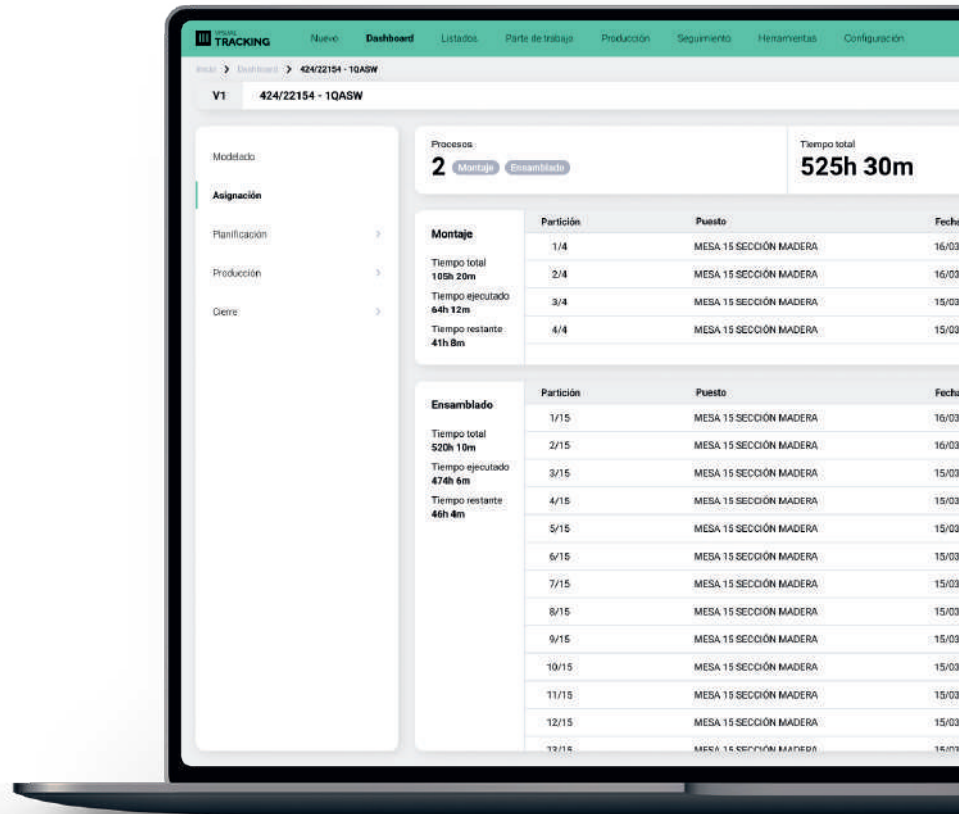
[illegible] TRACKING Nuevo Dashboard Listados Parte de trabajo Producción Seguimiento Herramientas Configuración

Inicio > Dashboard > 424/22154 - 1QASW

V1 424/22154 - 1QASW

Modelado

Asignación

Planificación

Producción

Cierre

Procesos
2 Montaje Ensamblado

Tiempo total
525h 30m

Montaje
Tiempo total
105h 20m
Tiempo ejecutado
64h 12m
Tiempo restante
41h 8m

| Partición | Puesto | Fecha |
|---|---|---|
| 1/4 | MESA 15 SECCIÓN MADERA | 16/03 |
| 2/4 | MESA 15 SECCIÓN MADERA | 16/03 |
| 3/4 | MESA 15 SECCIÓN MADERA | 15/03 |
| 4/4 | MESA 15 SECCIÓN MADERA | 15/03 |

Ensamblado
Tiempo total
520h 10m
Tiempo ejecutado
474h 6m
Tiempo restante
46h 4m

| Partición | Puesto | Fecha |
|---|---|---|
| 1/15 | MESA 15 SECCIÓN MADERA | 16/03 |
| 2/15 | MESA 15 SECCIÓN MADERA | 16/03 |
| 3/15 | MESA 15 SECCIÓN MADERA | 15/03 |
| 4/15 | MESA 15 SECCIÓN MADERA | 15/03 |
| 5/15 | MESA 15 SECCIÓN MADERA | 15/03 |
| 6/15 | MESA 15 SECCIÓN MADERA | 15/03 |
| 7/15 | MESA 15 SECCIÓN MADERA | 15/03 |
| 8/15 | MESA 15 SECCIÓN MADERA | 15/03 |
| 9/15 | MESA 15 SECCIÓN MADERA | 15/03 |
| 10/15 | MESA 15 SECCIÓN MADERA | 15/03 |
| 11/15 | MESA 15 SECCIÓN MADERA | 15/03 |
| 12/15 | MESA 15 SECCIÓN MADERA | 15/03 |
| 13/15 | MESA 15 SECCIÓN MADERA | 15/03 |